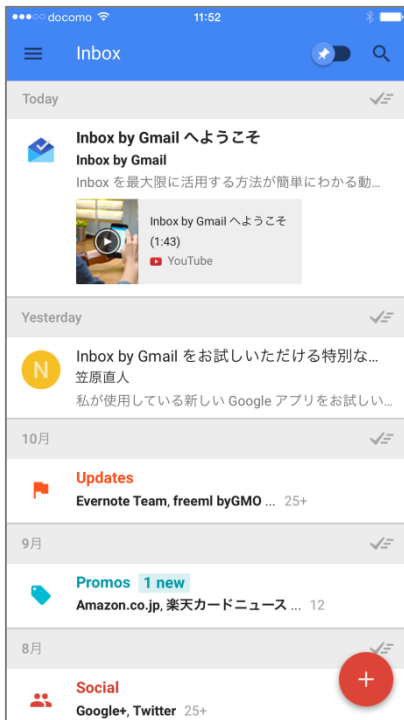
●●●○○ docomo 11:52

Inbox

Today

Inbox by Gmail へようこそ
Inbox by Gmail
Inbox を最大限に活用する方法が簡単にわかる動...

Inbox by Gmail へようこそ
(1:43)
YouTube

Yesterday

N
Inbox by Gmail をお試しいただける特別な...
笠原直人
私が使用している新しい Google アプリをお試しい...

10月

Updates
Evernote Team, freeml byGMO ... 25+

9月

Promos 1 new
Amazon.co.jp, 楽天カードニュース ... 12

8月

Social
Google+, Twitter 25+

+